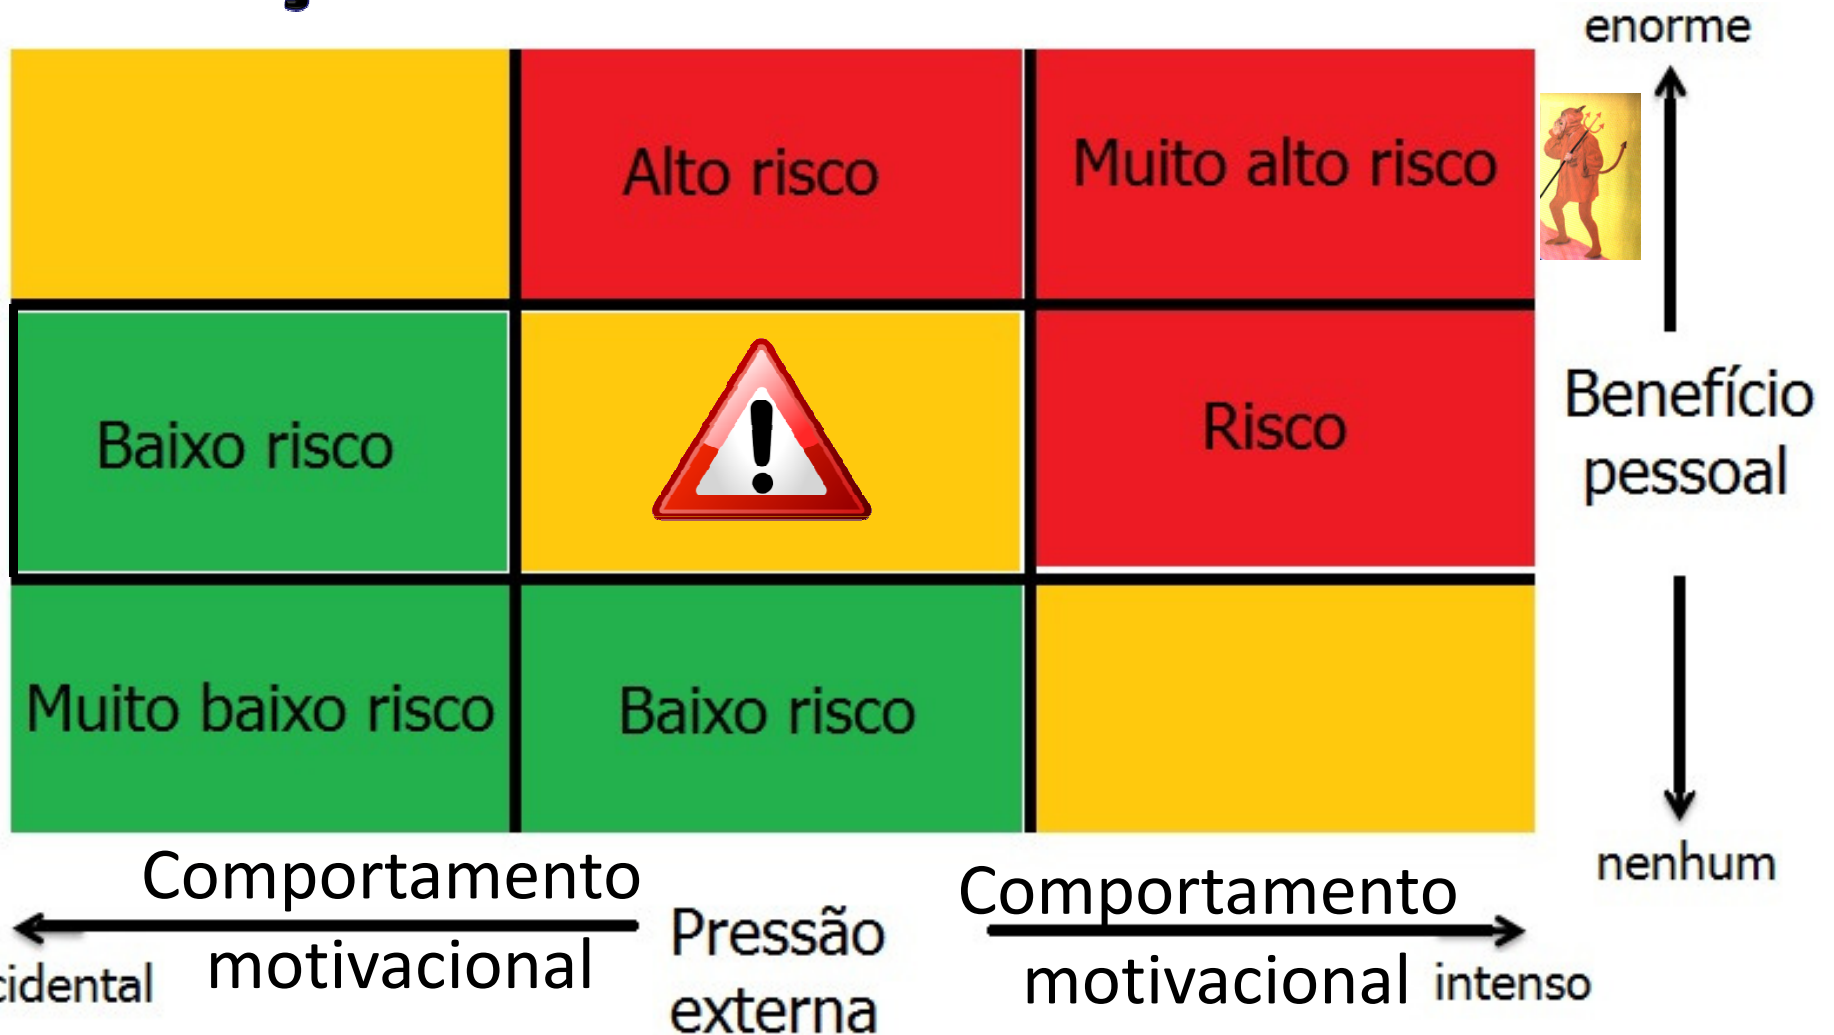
| | | |
|---|---|---|
| | Alto risco | Muito alto risco |
| Baixo risco | | Risco |
| Muito baixo risco | Baixo risco | |

enorme

Benefício pessoal

nenhum

Comportamento motivacional

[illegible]idental

Pressão externa

Comportamento motivacional

intenso